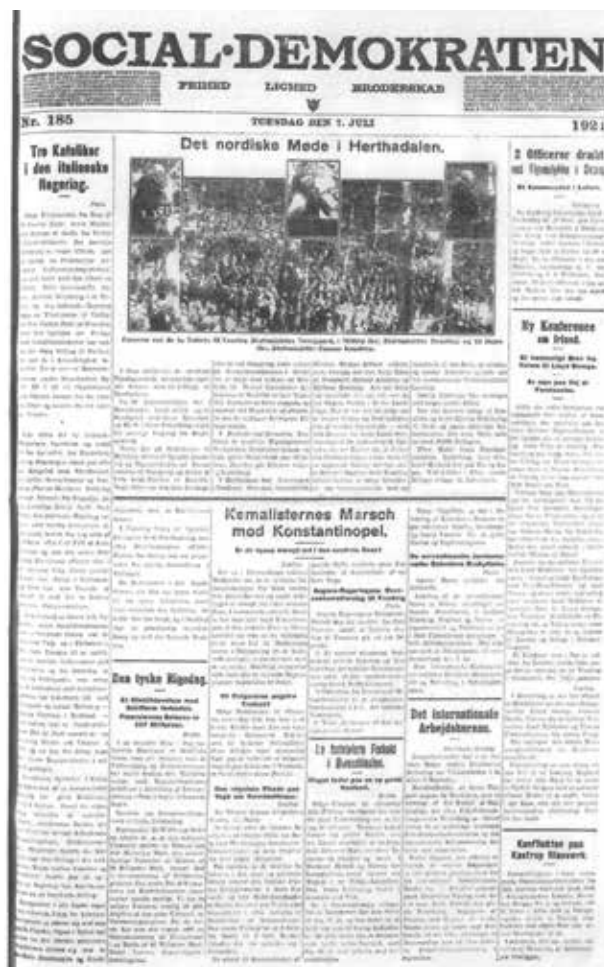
SOCIAL·DEMOKRATEN

FRIHED LIGHED BRODERSKAB

Nr. 185 TIRSDAG DEN 5. JULI 1921

Tre Katoliker i den italienske Regering.

Det nordiske Møde i Herthadalen.

2 Officerer dræbt ved Flyvulykke i Dan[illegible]

Ny Konference om Irland.

Kemalisternes Marsch mod Konstantinopel.

Den tyske Regering.

Det internationale Arbejdsbureau.

De fattigere Fabrik i Danmark.

Konflikten paa Kastrup Glasværk.

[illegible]